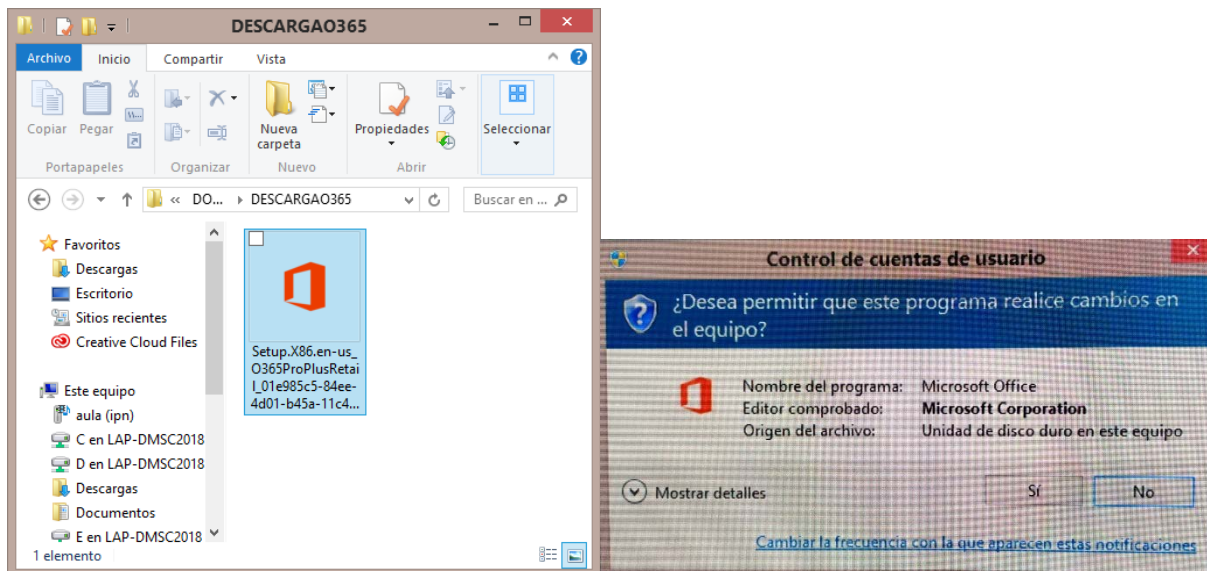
DESCARGAO365

Archivo Inicio Compartir Vista

Copiar Pegar
Portapapeles
Organizar
Nueva carpeta
Nuevo
Propiedades
Abrir
Seleccionar

« DO... › DESCARGAO365
Buscar en ...

Favoritos
Descargas
Escritorio
Sitios recientes
Creative Cloud Files

Este equipo
aula (ipn)
C en LAP-DMSC2018
D en LAP-DMSC2018
Descargas
Documentos
E en LAP-DMSC2018

Setup.X86.en-us_O365ProPlusRetail_01e985c5-84ee-4d01-b45a-11c4...

1 elemento

Control de cuentas de usuario

¿Desea permitir que este programa realice cambios en el equipo?

Nombre del programa: Microsoft Office
Editor comprobado: Microsoft Corporation
Origen del archivo: Unidad de disco duro en este equipo

Mostrar detalles
Sí
No

Cambiar la frecuencia con la que aparecen estas notificaciones